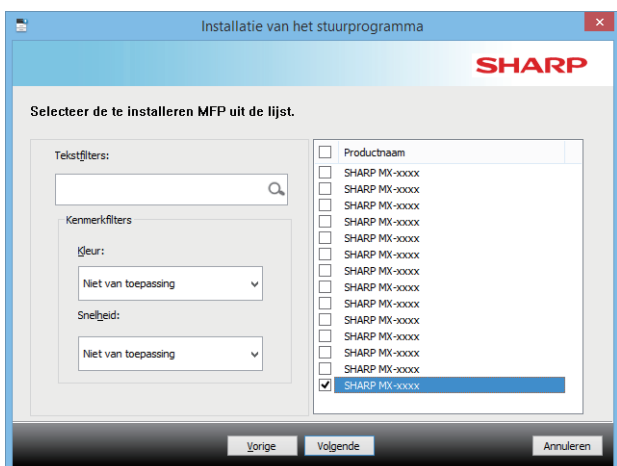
Installatie van het stuurprogramma

SHARP

Selecteer de te installeren MFP uit de lijst.

Tekstfilters:

Kenmerkfilters

Kleur:

Niet van toepassing

Snelheid:

Niet van toepassing

| Productnaam |
|---|
| SHARP MX-xxxx |
| SHARP MX-xxxx |
| SHARP MX-xxxx |
| SHARP MX-xxxx |
| SHARP MX-xxxx |
| SHARP MX-xxxx |
| SHARP MX-xxxx |
| SHARP MX-xxxx |
| SHARP MX-xxxx |
| SHARP MX-xxxx |
| SHARP MX-xxxx |
| SHARP MX-xxxx |
| SHARP MX-xxxx |
| SHARP MX-xxxx |

Vorige | Volgende | Annuleren